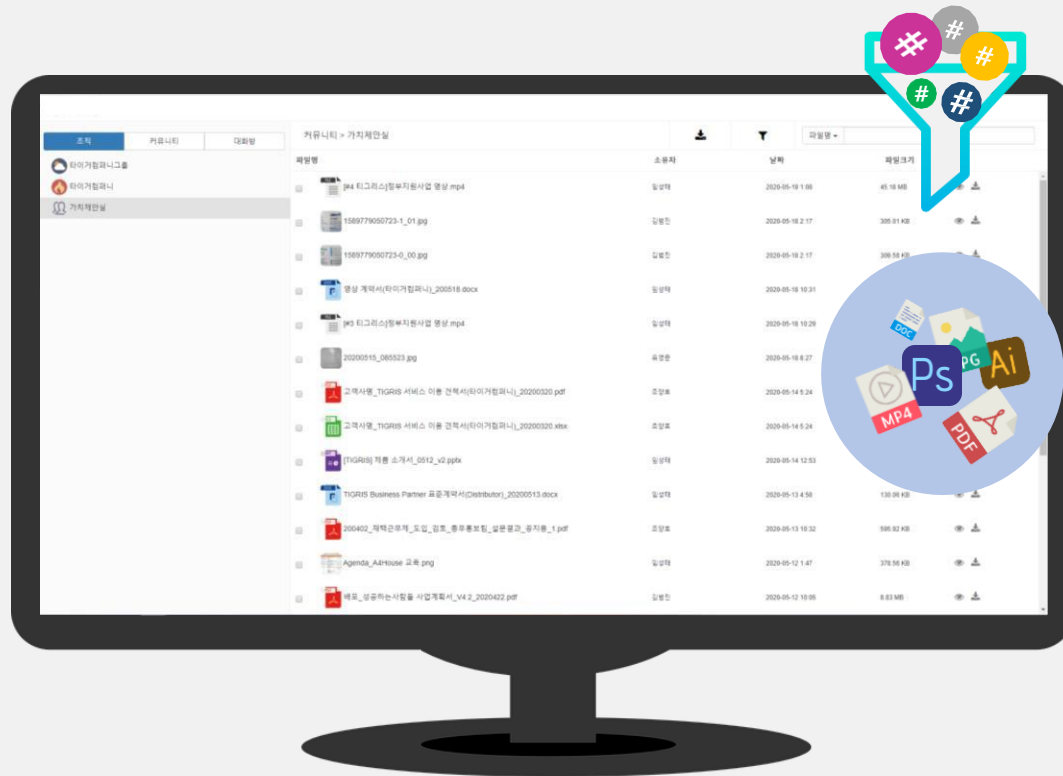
조직 커뮤니티 대화방

타이거컴퍼니그룹
타이거컴퍼니
가치제안실

커뮤니티 > 가치제안실

파일명

| 파일명 | 소유자 | 날짜 | 파일크기 |
|---|---|---|---|
| [#4 티그리스]정부지원사업 영상.mp4 | 임성태 | 2020-05-18 1:00 | 45.16 MB |
| 1589779050723-1_01.jpg | 김범진 | 2020-05-18 2:17 | 305.01 KB |
| 1589779050723-0_00.jpg | 김범진 | 2020-05-18 2:17 | 309.58 KB |
| 영상 계약서(타이거컴퍼니)_200518.docx | 임성태 | 2020-05-18 10:31 | |
| [#3 티그리스]정부지원사업 영상.mp4 | 임성태 | 2020-05-18 10:29 | |
| 20200515_085523.jpg | 유영중 | 2020-05-18 8:27 | |
| 고객사명_TIGRIS 서비스 이용 견적서(타이거컴퍼니)_20200320.pdf | 조양호 | 2020-05-14 5:24 | |
| 고객사명_TIGRIS 서비스 이용 견적서(타이거컴퍼니)_20200320.xlsx | 조양호 | 2020-05-14 5:24 | |
| [TIGRIS] 제품 소개서_0512_v2.pptx | 임성태 | 2020-05-14 12:53 | |
| TIGRIS Business Partner 표준계약서(Distributor)_20200513.docx | 임성태 | 2020-05-13 4:58 | 130.99 KB |
| 200402_재택근무제_도입_검토_종무통보팀_설문결과_유지용_1.pdf | 조양호 | 2020-05-13 10:32 | 595.92 KB |
| Agenda_A4House 교육.png | 임성태 | 2020-05-12 1:47 | 378.56 KB |
| 배포_성공하는사람들 사업계획서_V4.2_2020422.pdf | 김범진 | 2020-05-12 10:05 | 8.83 MB |

DOC JPG Ps Ai MP4 PDF